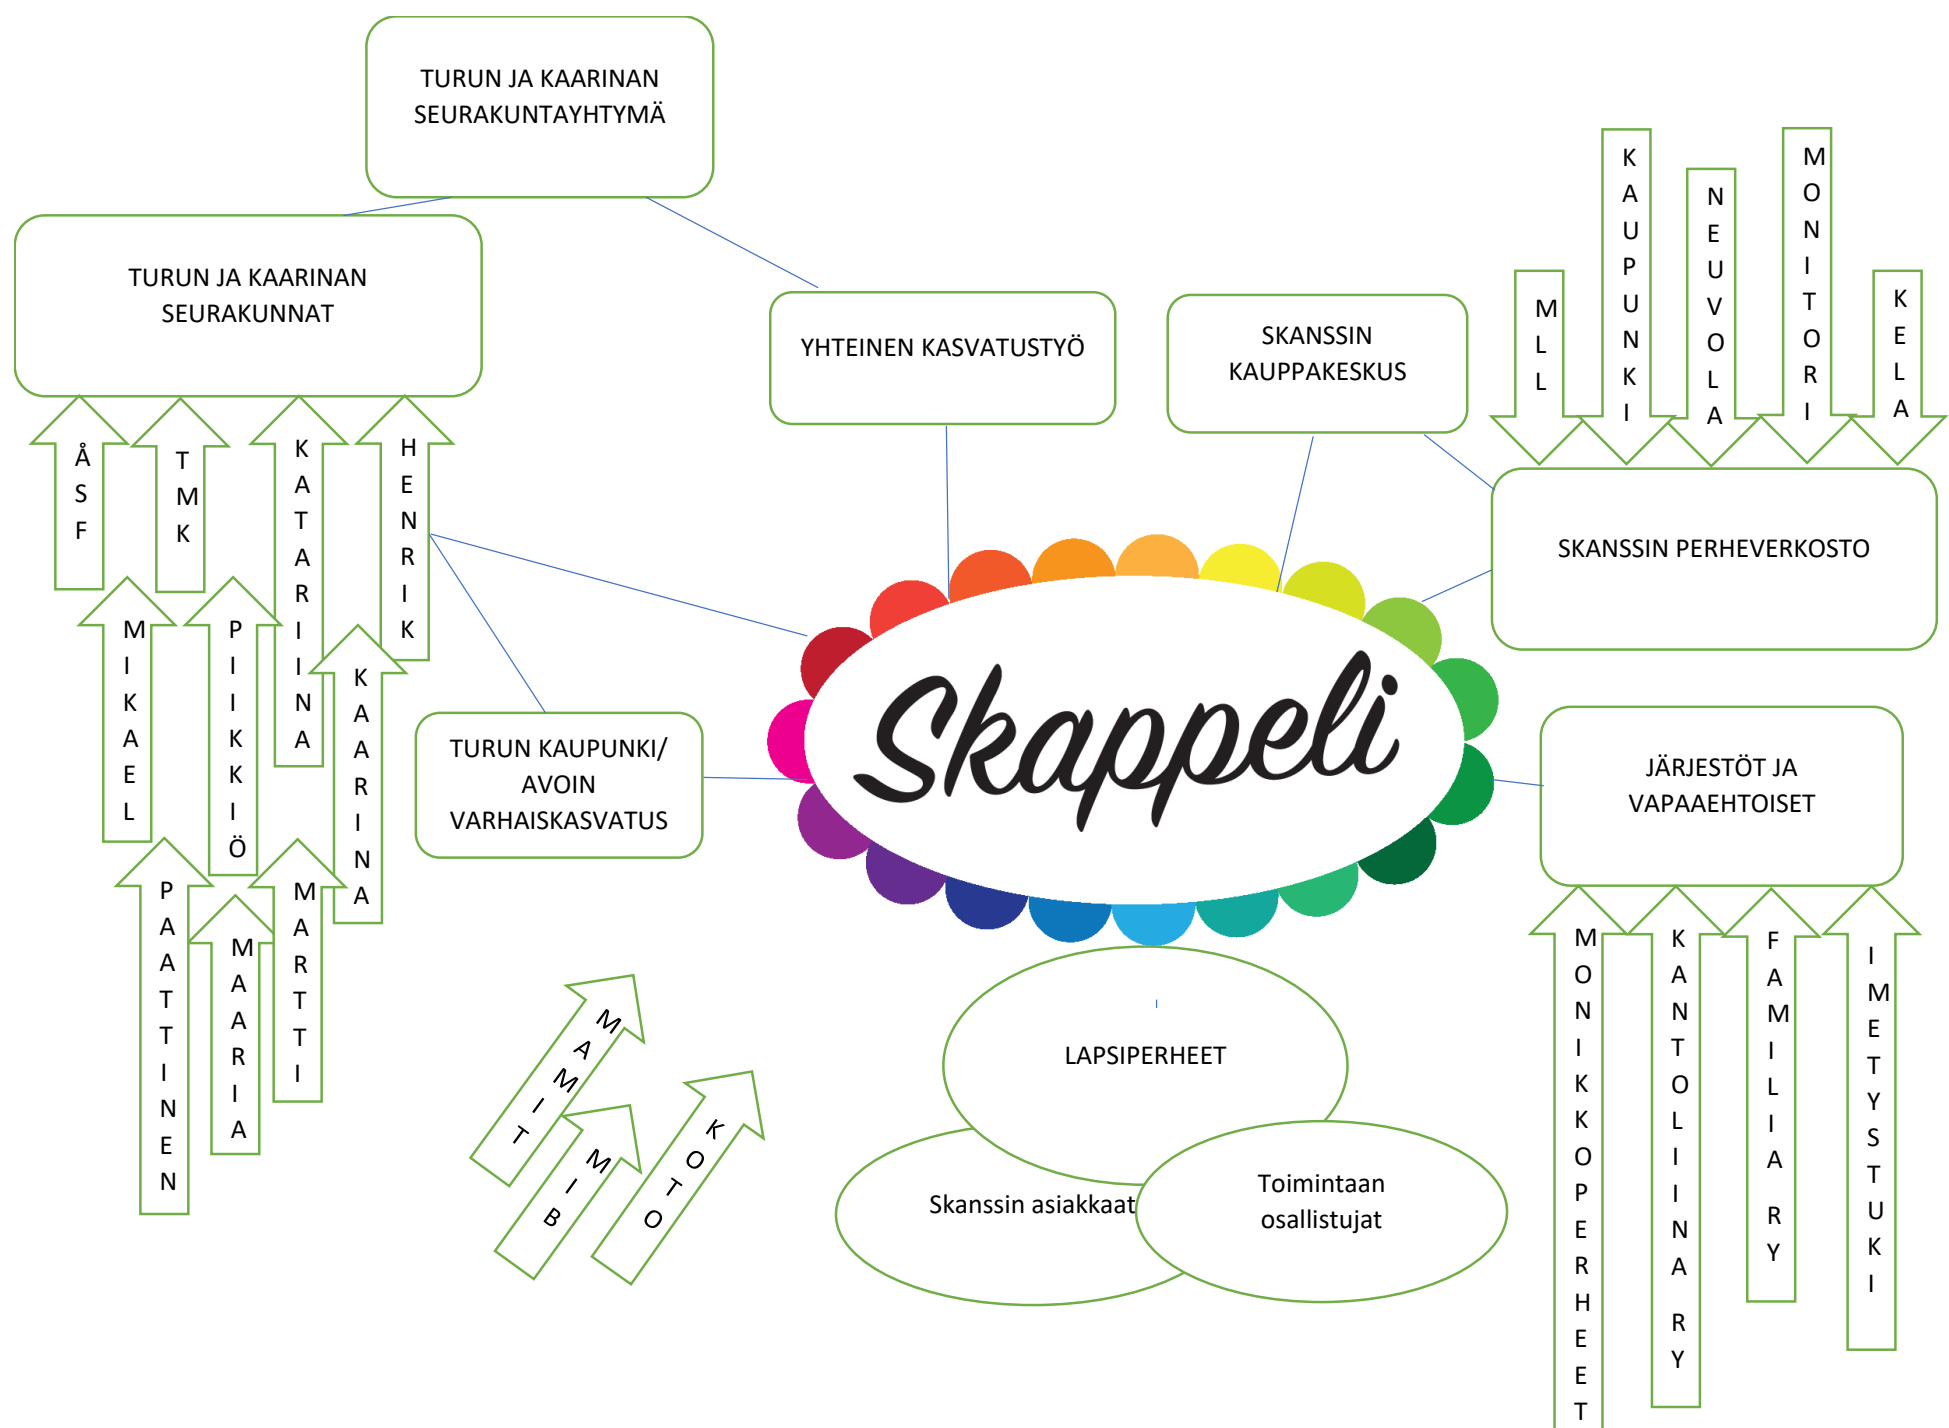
TURUN JA KAARINAN SEURAKUNTAYHTYMÄ

TURUN JA KAARINAN SEURAKUNNAT

YHTEINEN KASVATUSTYÖ

SKANSSIN KAUPPAKESKUS

MLL

KAUPUNKI

NEUVOLA

MONITORI

KELA

SKANSSIN PERHEVERKOSTO

ÅSF

TMK

KATARIINA

HENRIK

MIKAEL

PIIKKIÖ

KAARINA

TURUN KAUPUNKI/ AVOIN VARHAISKASVATUS

Skappeli

JÄRJESTÖT JA VAPAAEHTOISET

PAATTINEN

MAARIA

MARTTI

MAMMIT

MIB

KOTO

LAPSIPERHEET

Skanssin asiakkaat

Toimintaan osallistujat

MONIKKOPERHEET

KANTOLIINA RY

FAMILIA RY

IMETYSTUKI